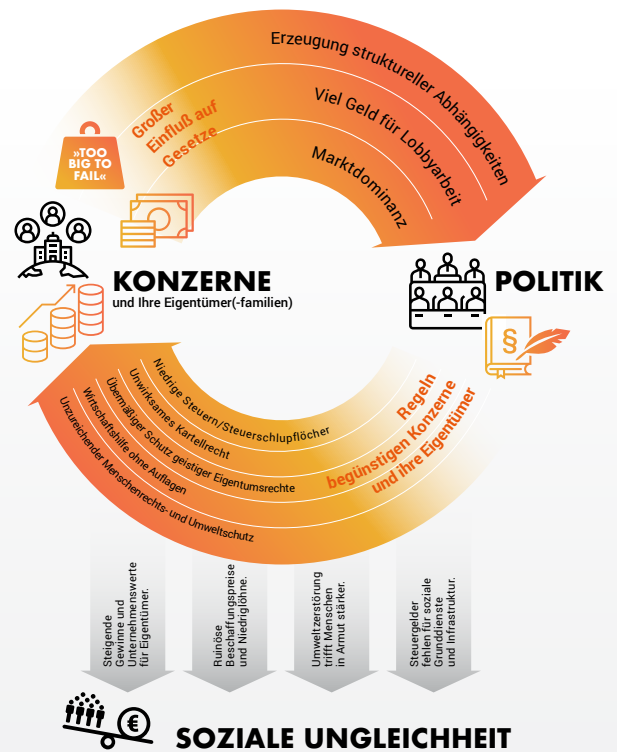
Erzeugung struktureller Abhängigkeiten

Viel Geld für Lobbyarbeit

Marktdominanz

Großer Einfluß auf Gesetze

»TOO BIG TO FAIL«

KONZERNE
und Ihre Eigentümer(-familien)

POLITIK

§

Niedrige Steuern/Steuerschlupflöcher

Unwirksames Kartellrecht

Übermäßiger Schutz geistiger Eigentumsrechte

Wirtschaftshilfe ohne Auflagen

Unzureichender Menschenrechts- und Umweltschutz

Regeln begünstigen Konzerne und ihre Eigentümer

Steigende Gewinne und Unternehmenswerte für Eigentümer.

Ruinöse Beschaffungspreise und Niedriglöhne.

Umweltzerstörung trifft Menschen in Armut stärker.

Steuergelder fehlen für soziale Grunddienste und Infrastruktur.

€

SOZIALE UNGLEICHHEIT